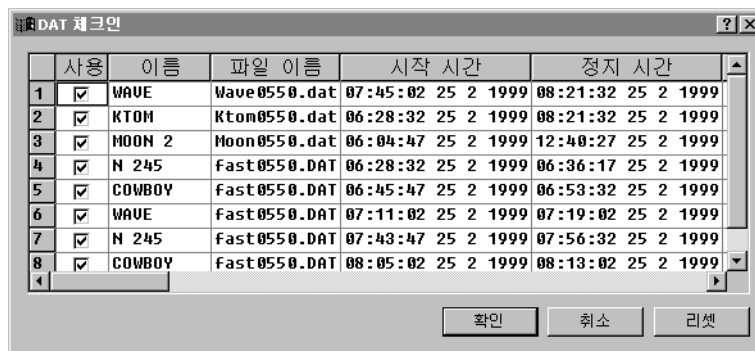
DAT 체크인

?

|   | 사용 | 이름 | 파일 이름 | 시작 시간 | 정지 시간 |
|---|---|---|---|---|---|
| 1 | ☑ | WAVE | Wave0550.dat | 07:45:02 25 2 1999 | 08:21:32 25 2 1999 |
| 2 | ☑ | KTOM | Ktom0550.dat | 06:28:32 25 2 1999 | 08:21:32 25 2 1999 |
| 3 | ☑ | MOON 2 | Moon0550.dat | 06:04:47 25 2 1999 | 12:40:27 25 2 1999 |
| 4 | ☑ | N 245 | fast0550.DAT | 06:28:32 25 2 1999 | 06:36:17 25 2 1999 |
| 5 | ☑ | COWBOY | fast0550.DAT | 06:45:47 25 2 1999 | 06:53:32 25 2 1999 |
| 6 | ☑ | WAVE | fast0550.DAT | 07:11:02 25 2 1999 | 07:19:02 25 2 1999 |
| 7 | ☑ | N 245 | fast0550.DAT | 07:43:47 25 2 1999 | 07:56:32 25 2 1999 |
| 8 | ☑ | COWBOY | fast0550.DAT | 08:05:02 25 2 1999 | 08:13:02 25 2 1999 |

확인 취소 리셋